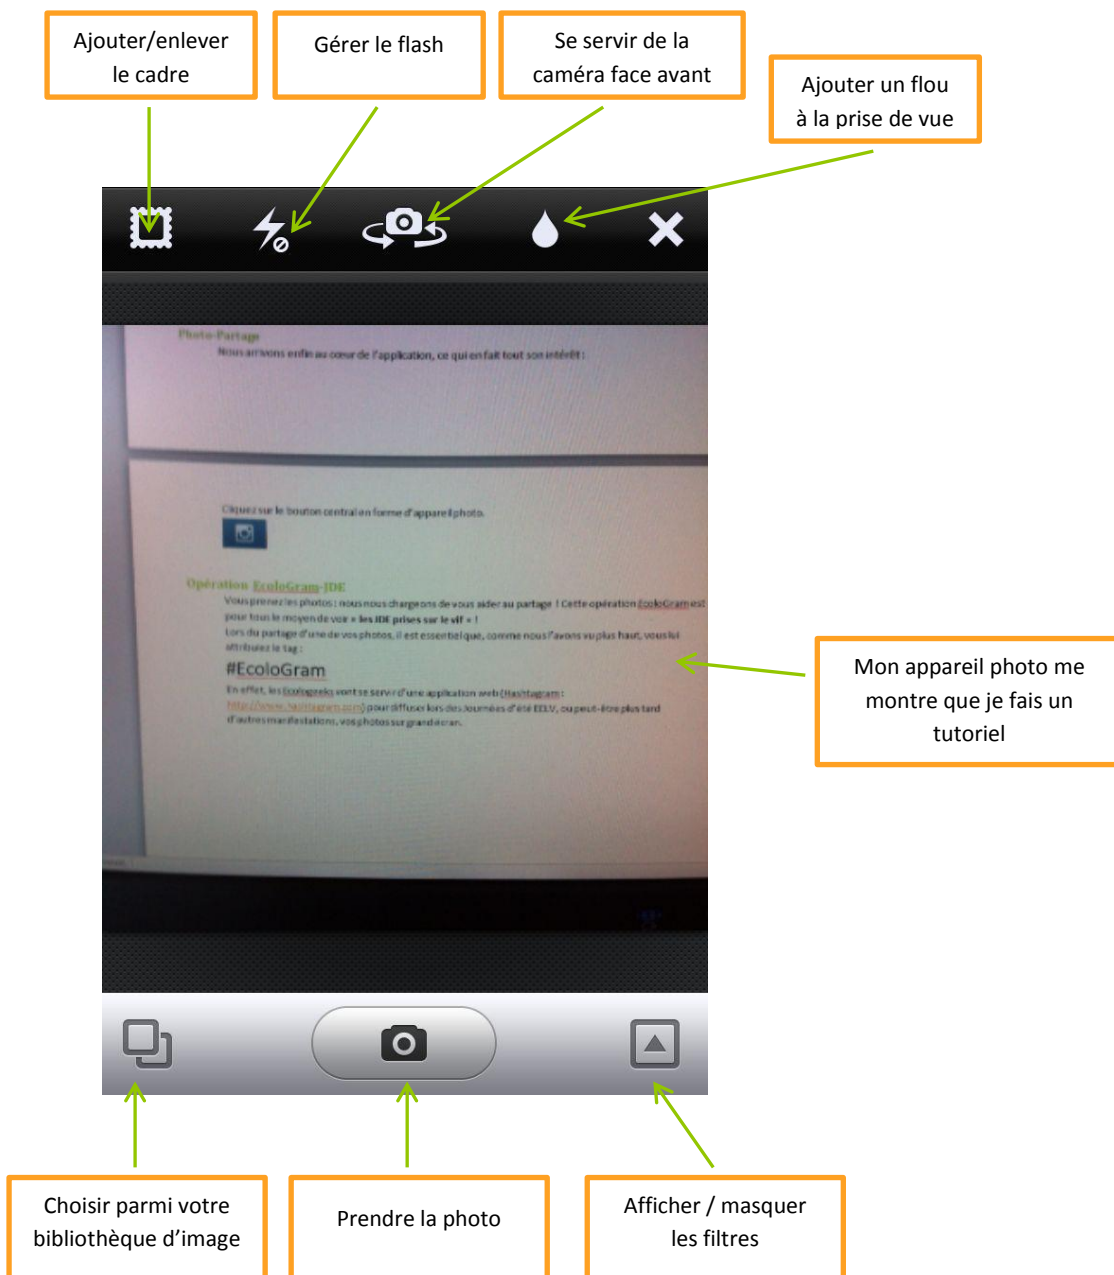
Ajouter/enlever le cadre

Gérer le flash

Se servir de la caméra face avant

Ajouter un flou à la prise de vue

Photo-Partage

Nous arrivons enfin au cœur de l'application, ce qui en fait tout son intérêt :

Cliquez sur le bouton central en forme d'appareil photo.

Opération EcoloGram-JDE

Vous prenez les photos : nous nous chargeons de vous aider au partage ! Cette opération EcoloGram est pour tous le moyen de voir « les JDE prises sur le vif » !

Lors du partage d'une de vos photos, il est essentiel que, comme nous l'avons vu plus haut, vous lui attribuiez le tag :

#EcoloGram

En effet, les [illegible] vont se servir d'une application web (Hashtagram : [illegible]) pour diffuser lors des Journées d'été EELV, ou peut-être plus tard d'autres manifestations, vos photos sur grand écran.

Mon appareil photo me montre que je fais un tutoriel

Choisir parmi votre bibliothèque d'image

Prendre la photo

Afficher / masquer les filtres